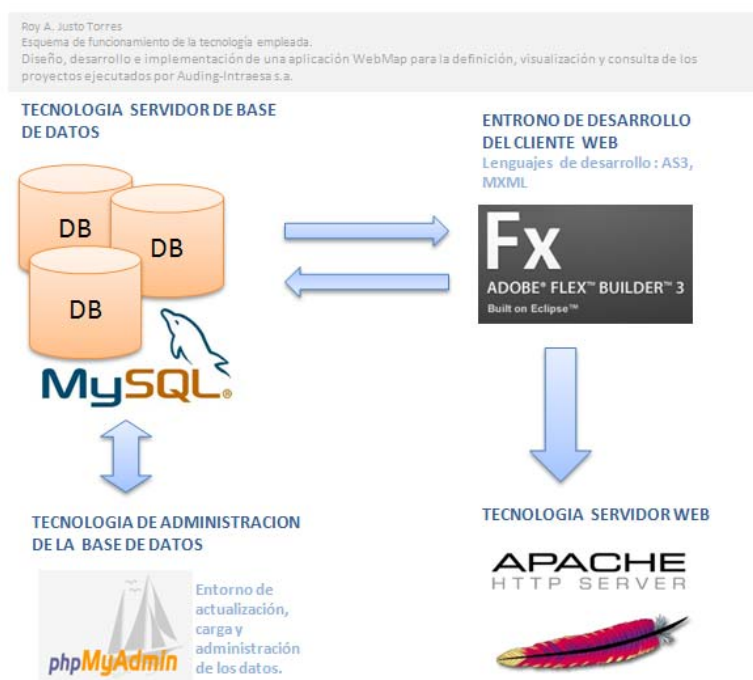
Roy A. Justo Torres
Esquema de funcionamiento de la tecnología empleada.
Diseño, desarrollo e implementación de una aplicación WebMap para la definición, visualización y consulta de los proyectos ejecutados por Auding-Intraesa s.a.

TECNOLOGIA SERVIDOR DE BASE DE DATOS

DB
DB
DB

MySQL

ENTRONO DE DESARROLLO DEL CLIENTE WEB
Lenguajes de desarrollo : AS3, MXML

Fx
ADOBE® FLEX™ BUILDER™ 3
Built on Eclipse™

TECNOLOGIA DE ADMINISTRACION DE LA BASE DE DATOS

phpMyAdmin

Entorno de actualización, carga y administración de los datos.

TECNOLOGIA SERVIDOR WEB

APACHE
HTTP SERVER